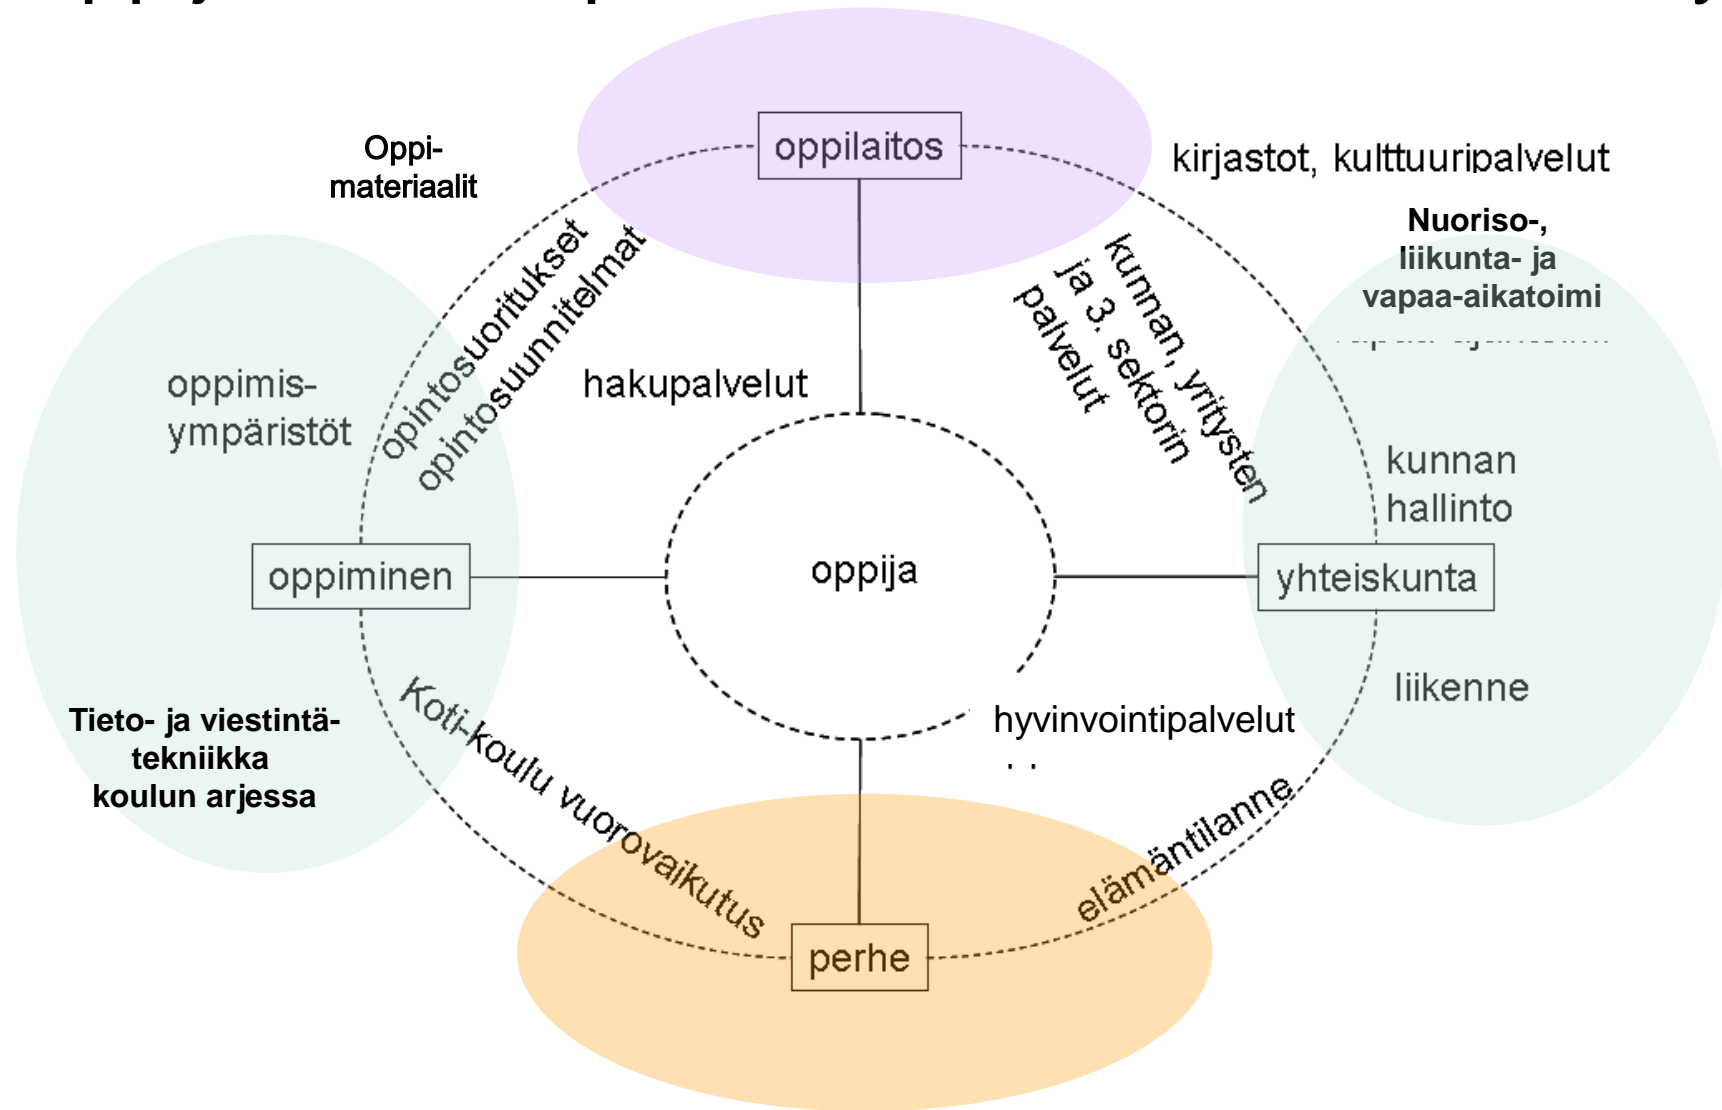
oppilaitos

Oppi-materiaalit

kirjastot, kulttuuripalvelut

Nuoriso-, liikunta- ja vapaa-aikatoimi

opintosuoritukset

opintosuunnitelmat

kunnan, yritysten ja 3. sektorin palvelut

oppimis-ympäristöt

hakupalvelut

kunnan hallinto

oppiminen

oppija

yhteiskunta

liikenne

Tieto- ja viestintä-tekniikka koulun arjessa

Koti-koulu vuorovaikutus

hyvinvointipalvelut

elämäntilanne

perhe